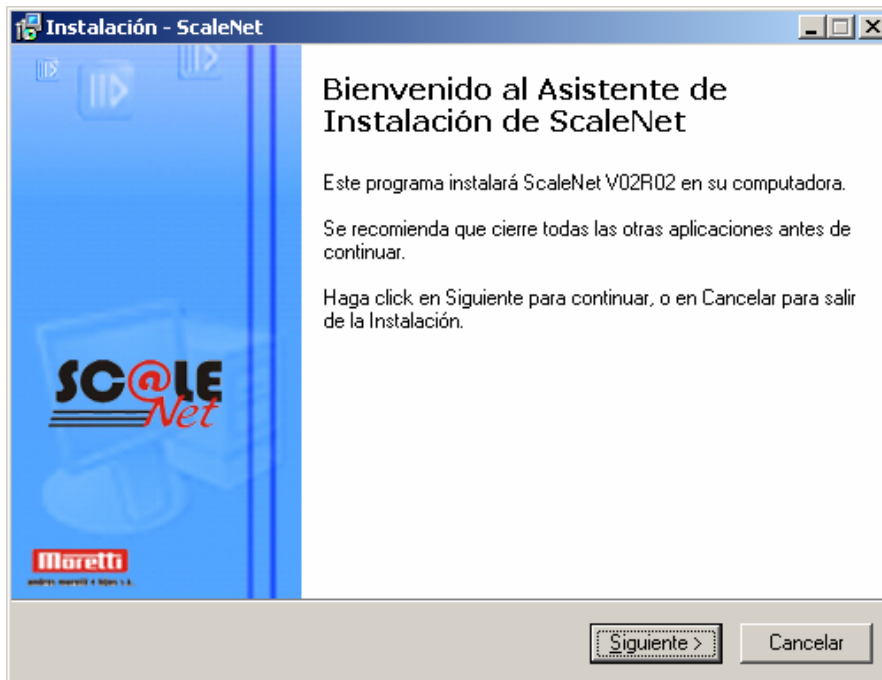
Instalación - ScaleNet

Bienvenido al Asistente de Instalación de ScaleNet

Este programa instalará ScaleNet V02R02 en su computadora.

Se recomienda que cierre todas las otras aplicaciones antes de continuar.

Haga click en Siguiente para continuar, o en Cancelar para salir de la Instalación.

SC@LE Net

Moretti
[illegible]

Siguiente >
Cancelar